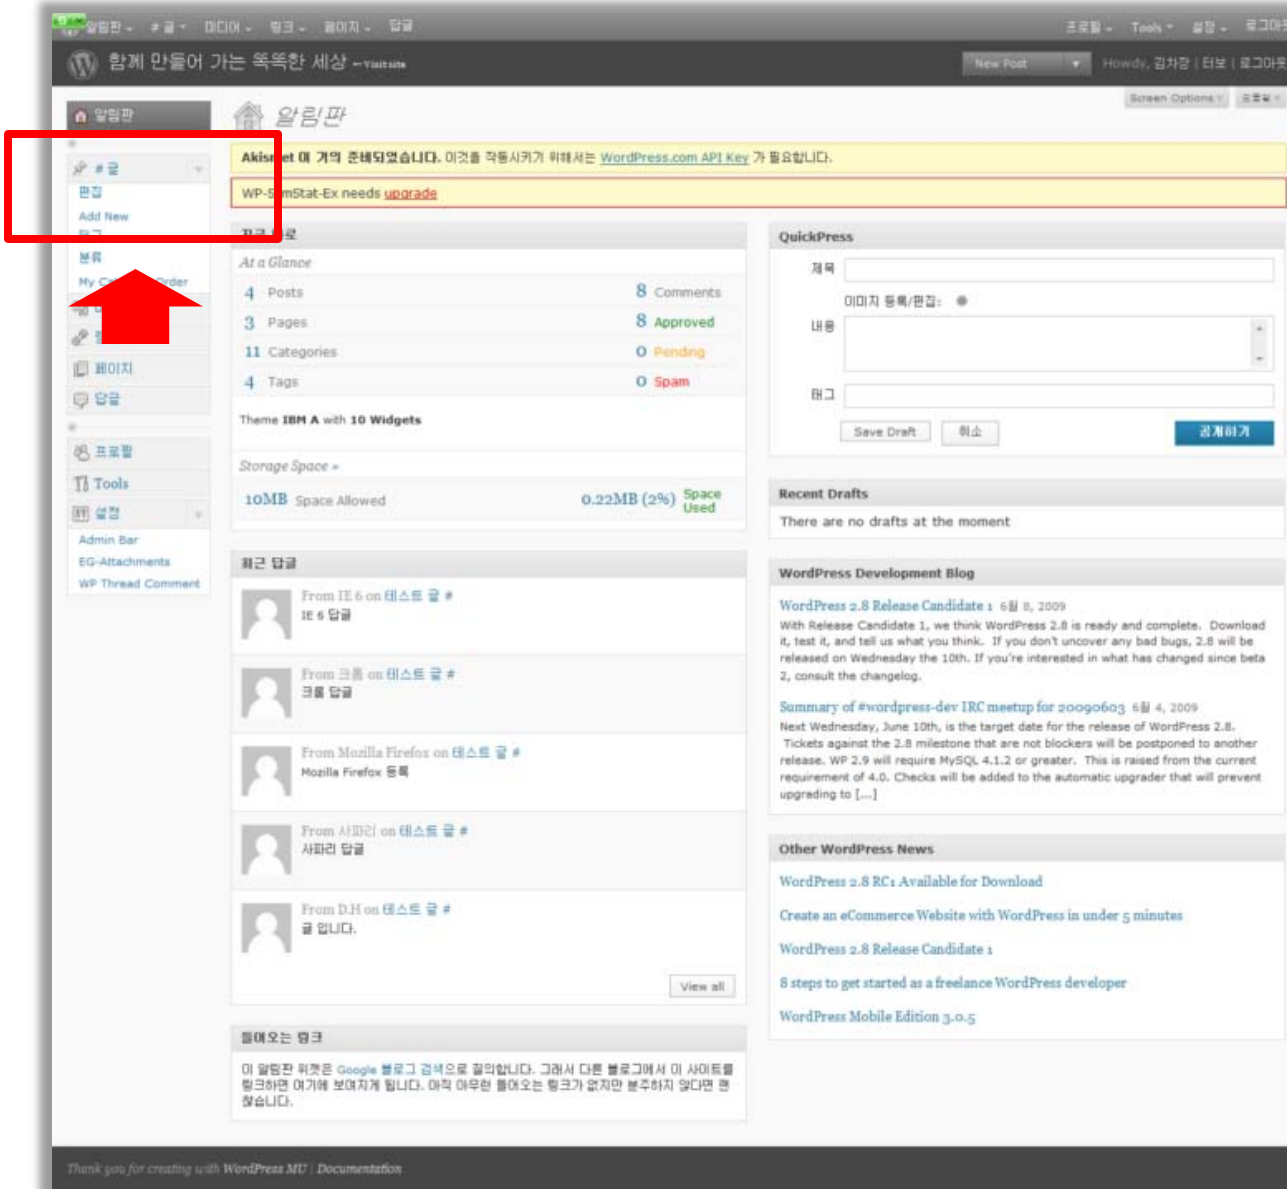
알림판 · 새 글 · 미디어 · 링크 · 페이지 · 답글
프로필 · Tools · 설정 · 로그아웃

함께 만들어 가는 똑똑한 세상 — Visit site
New Post
Howdy, 김차장 | 터보 | 로그아웃

Screen Options · 도움말

알림판

알림판
새 글
편집
Add New
태그
분류
My Ca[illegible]rder
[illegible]
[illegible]
페이지
답글
프로필
Tools
설정
Admin Bar
EG-Attachments
WP Thread Comment

Akis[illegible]et 이 거의 준비되었습니다. 이것을 작동시키기 위해서는 WordPress.com API Key 가 필요합니다.

WP-S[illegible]mStat-Ex needs upgrade

지금 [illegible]로
At a Glance
| | | | |
|---|---|---|---|
| 4 | Posts | 8 | Comments |
| 3 | Pages | 8 | Approved |
| 11 | Categories | 0 | Pending |
| 4 | Tags | 0 | Spam |

Theme IBM A with 10 Widgets

Storage Space »
10MB Space Allowed 0.22MB (2%) Space Used

최근 답글
From IE 6 on 테스트 글 #
IE 6 답글
From 크롬 on 테스트 글 #
크롬 답글
From Mozilla Firefox on 테스트 글 #
Mozilla Firefox 등록
From 사파리 on 테스트 글 #
사파리 답글
From D.H on 테스트 글 #
글 입니다.
View all

들어오는 링크
이 알림판 위젯은 Google 블로그 검색으로 질의합니다. 그래서 다른 블로그에서 이 사이트를 링크하면 여기에 보여지게 됩니다. 아직 아무런 들어오는 링크가 없지만 분주하지 않다면 괜찮습니다.

QuickPress
제목
이미지 등록/편집:
내용
태그
Save Draft 취소 공개하기

Recent Drafts
There are no drafts at the moment

WordPress Development Blog
WordPress 2.8 Release Candidate 1 6월 8, 2009
With Release Candidate 1, we think WordPress 2.8 is ready and complete. Download it, test it, and tell us what you think. If you don't uncover any bad bugs, 2.8 will be released on Wednesday the 10th. If you're interested in what has changed since beta 2, consult the changelog.
Summary of #wordpress-dev IRC meetup for 20090603 6월 4, 2009
Next Wednesday, June 10th, is the target date for the release of WordPress 2.8. Tickets against the 2.8 milestone that are not blockers will be postponed to another release. WP 2.9 will require MySQL 4.1.2 or greater. This is raised from the current requirement of 4.0. Checks will be added to the automatic upgrader that will prevent upgrading to [...]

Other WordPress News
WordPress 2.8 RC1 Available for Download
Create an eCommerce Website with WordPress in under 5 minutes
WordPress 2.8 Release Candidate 1
8 steps to get started as a freelance WordPress developer
WordPress Mobile Edition 3.0.5

Thank you for creating with WordPress MU | Documentation